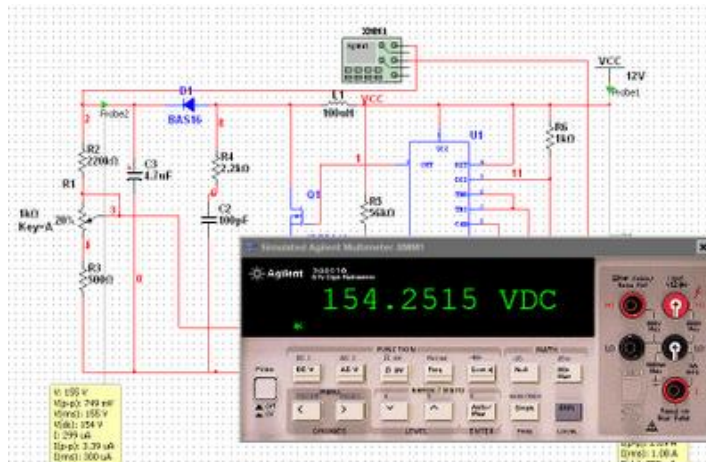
XMM1
VCC
12V
Probe1
Probe2
D1
BAS16
L1
100uH
VCC
U1
R6
1kΩ
R2
220kΩ
C3
4.7nF
R4
2.2kΩ
R1
1kΩ
Key=A
20%
C2
100pF
Q1
R5
56kΩ
R3
500Ω
Simulated Agilent Multimeter-XMM1
Agilent
154.2515 VDC
FUNCTION
DC V
AC V
Ω 4W
Freq
Cont
Null
Min Max
Power
Auto/Man
Single
Shift
Local
RANGE
LEVEL
ENTER
TRIG
MATH
HI
LO
I
V: 155 V
V(p-p): 749 mV
V(rms): 155 V
V(dc): 154 V
I: 299 uA
I(p-p): 3.39 uA
I(rms): 300 uA
I(rms): 1.00 A